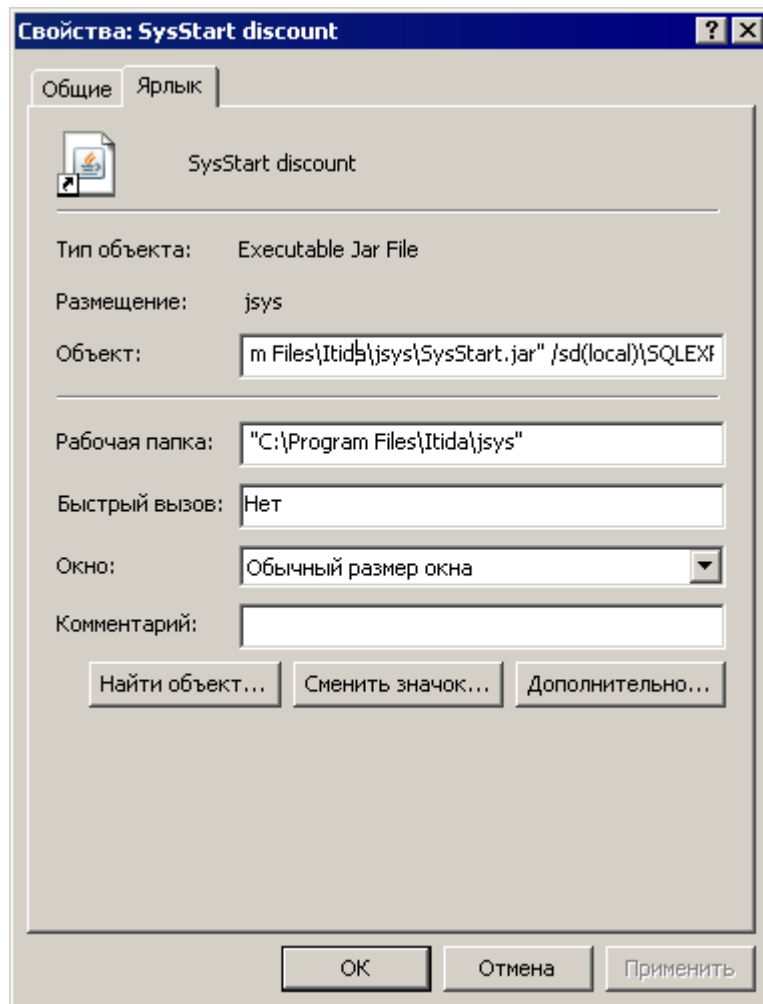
Свойства: SysStart discount

Общие
Ярлык

SysStart discount

Тип объекта: Executable Jar File

Размещение: jsys

Объект: m Files\Itida\jsys\SysStart.jar" /sd(local)\SQLEXI

Рабочая папка: "C:\Program Files\Itida\jsys"

Быстрый вызов: Нет

Окно: Обычный размер окна

Комментарий:

Найти объект...
Сменить значок...
Дополнительно...

ОК
Отмена
Применить